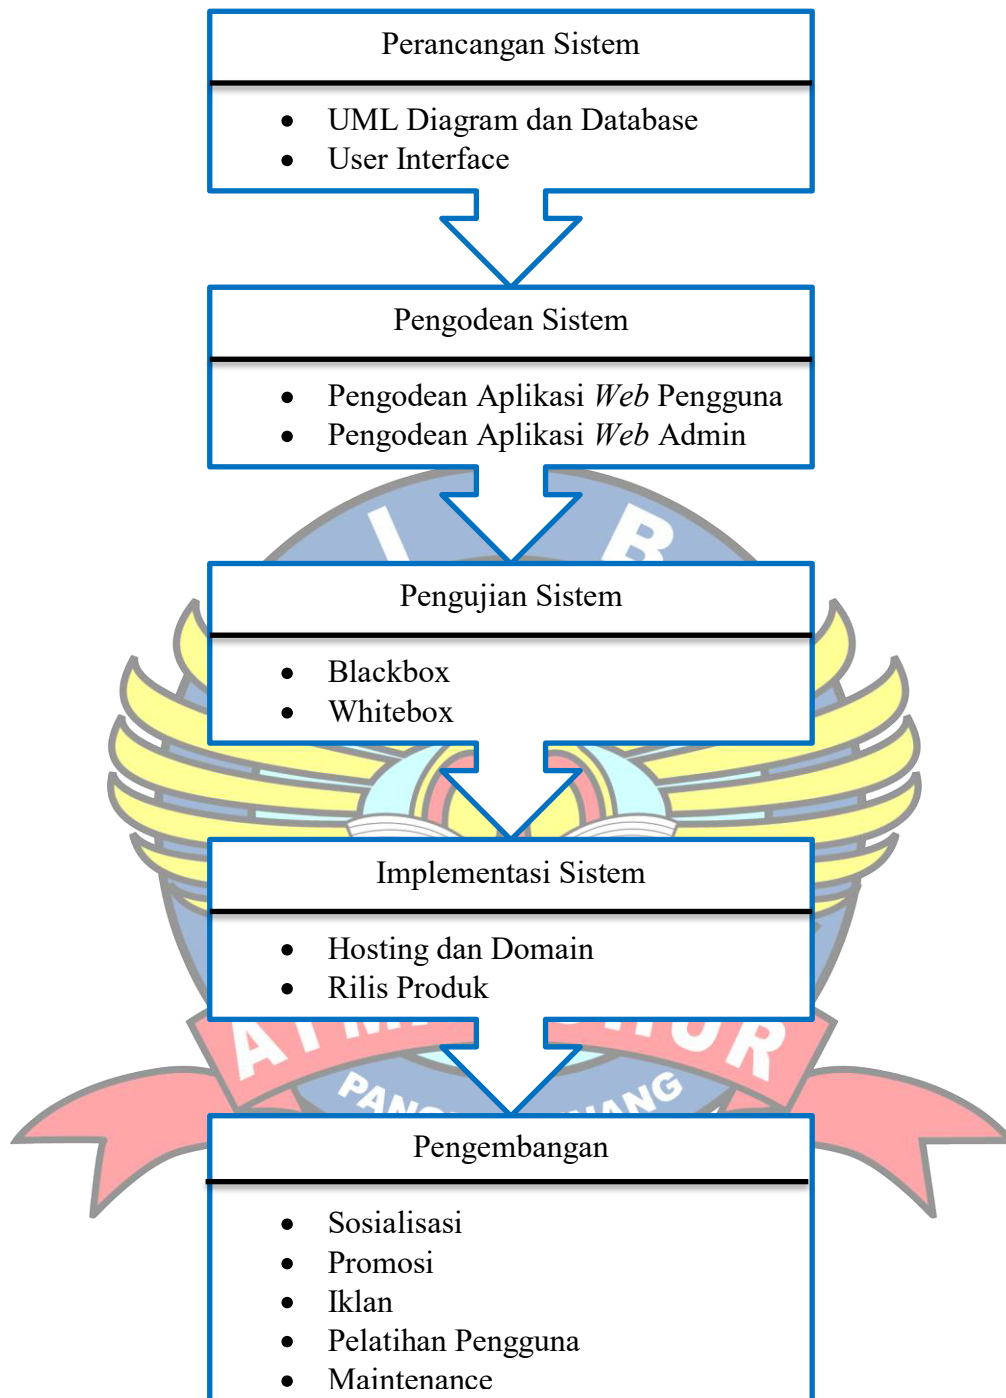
Perancangan Sistem

- UML Diagram dan Database
- User Interface

Pengodean Sistem

- Pengodean Aplikasi *Web* Pengguna
- Pengodean Aplikasi *Web* Admin

Pengujian Sistem

- Blackbox
- Whitebox

Implementasi Sistem

- Hosting dan Domain
- Rilis Produk

Pengembangan

- Sosialisasi
- Promosi
- Iklan
- Pelatihan Pengguna
- Maintenance